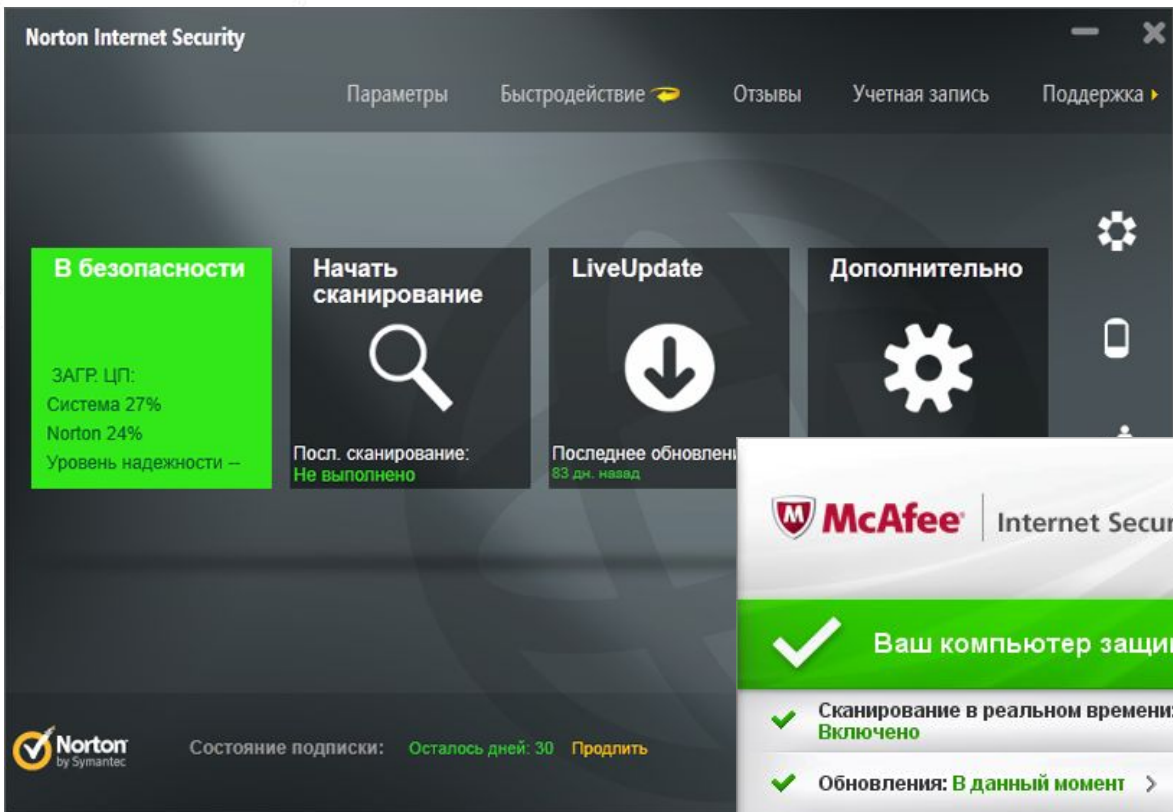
Norton Internet Security

Параметры Быстродействие Отзывы Учетная запись Поддержка

В безопасности

ЗАГР. ЦП:
Система 27%
Norton 24%
Уровень надежности --

Начать сканирование

Посл. сканирование:
Не выполнено

LiveUpdate

Последнее обновлени
83 дн. назад

Дополнительно

Norton by Symantec

Состояние подписки: Осталось дней: 30 Продлить

McAfee | Internet Secur

Ваш компьютер защи

Сканирование в реальном времени
Включено

Обновления: В данный момент ›